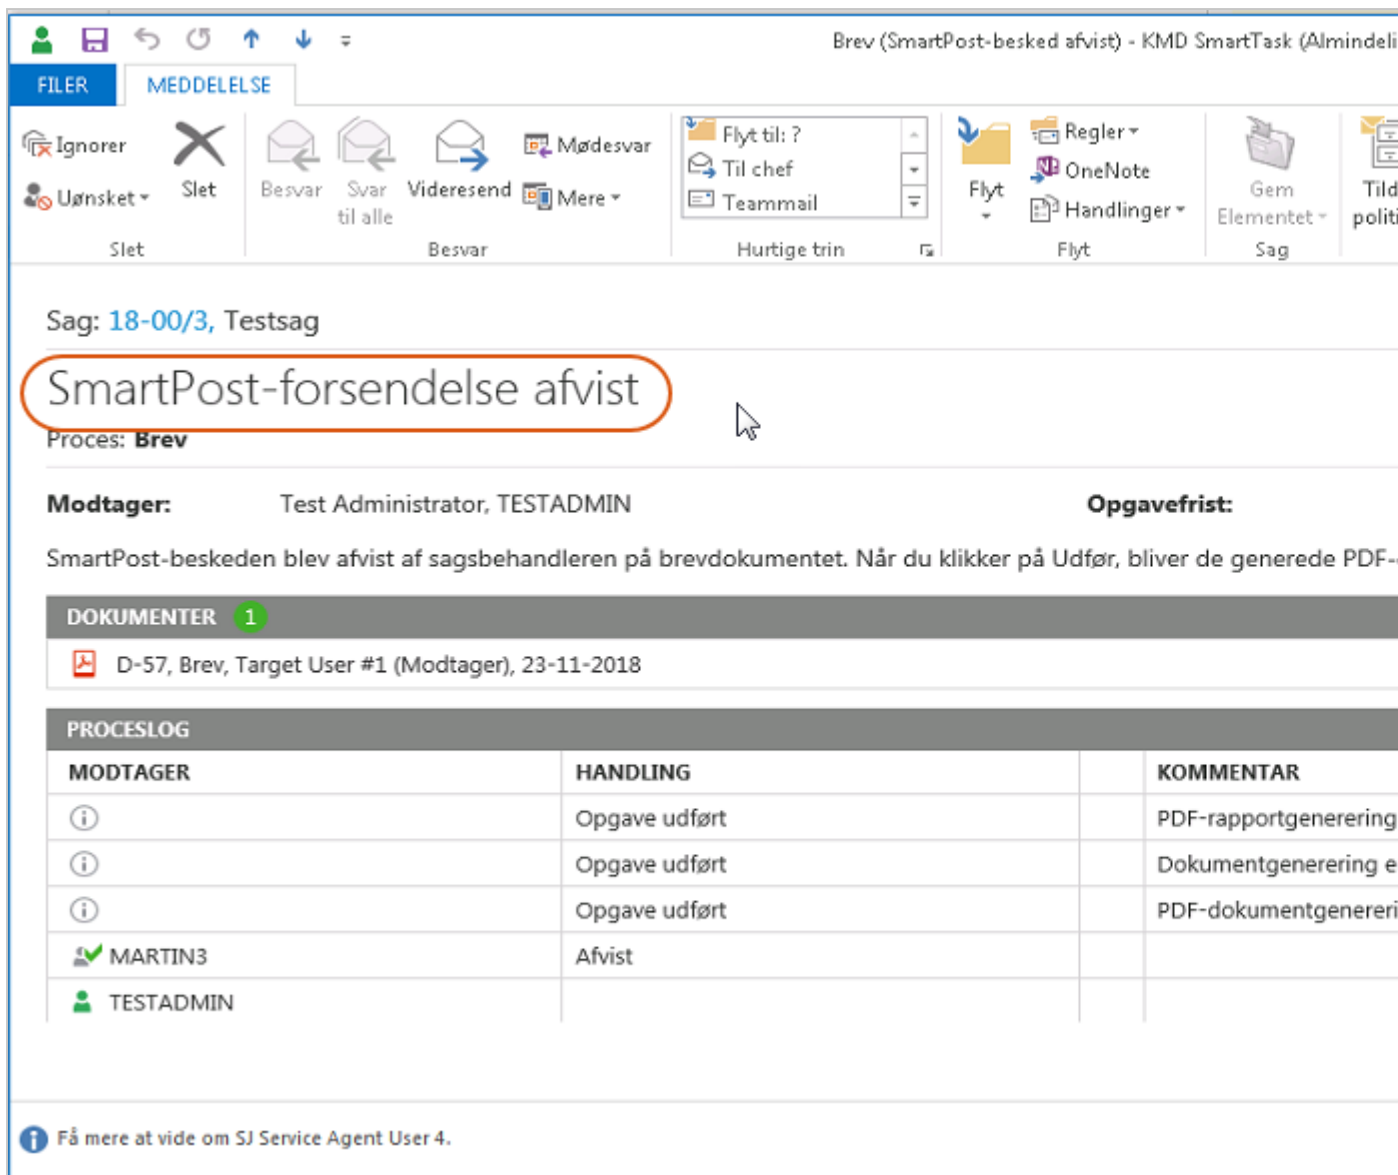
Brev (SmartPost-besked afvist) - KMD SmartTask (Almindeli

FILER MEDDELELSE

Ignorer
Uønsket
Slet
Slet

Besvar
Svar til alle
Videresend
Mødesvar
Mere
Besvar

Flyt til: ?
Til chef
Teammail
Hurtige trin

Flyt
Regler
OneNote
Handlinger
Flyt

Gem Elementet
Sag

Tild politi

Sag: 18-00/3, Testsag

SmartPost-forsendelse afvist

Proces: Brev

Modtager: Test Administrator, TESTADMIN

Opgavefrist:

SmartPost-beskeden blev afvist af sagsbehandleren på brevdokumentet. Når du klikker på Udfør, bliver de generede PDF-

DOKUMENTER 1

D-57, Brev, Target User #1 (Modtager), 23-11-2018

PROCESLOG

| MODTAGER | HANDLING | | KOMMENTAR |
|---|---|---|---|
| | Opgave udført | | PDF-rapportgenerering |
| | Opgave udført | | Dokumentgenerering e |
| | Opgave udført | | PDF-dokumentgenereri |
| MARTIN3 | Afvist | | |
| TESTADMIN | | | |

Få mere at vide om SJ Service Agent User 4.